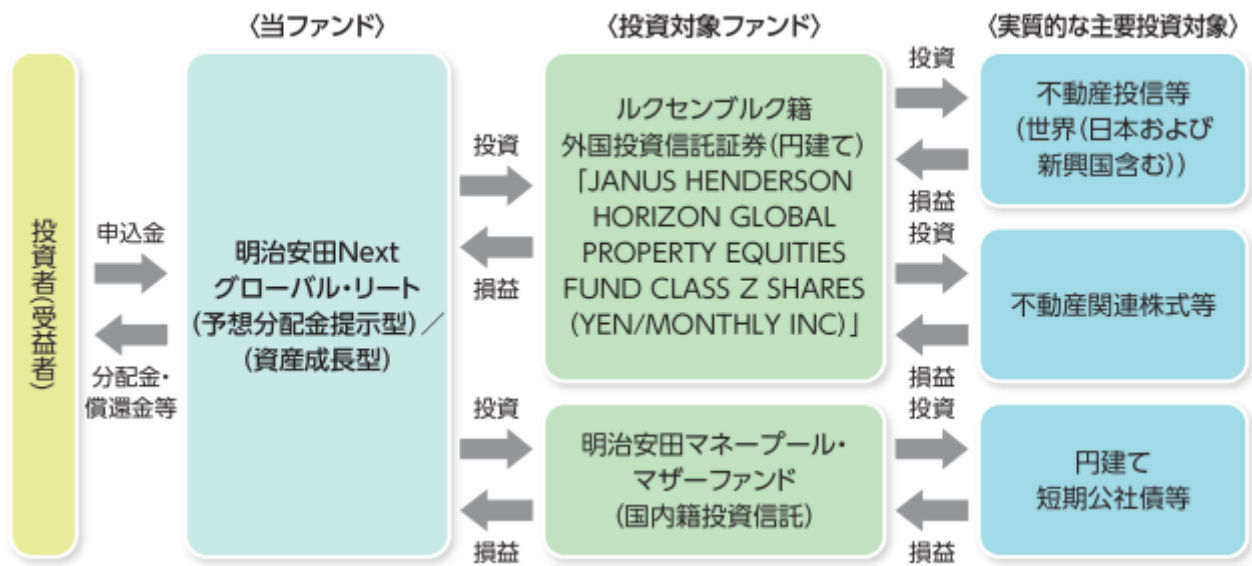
〈当ファンド〉

〈投資対象ファンド〉

〈実質的な主要投資対象〉

投資者(受益者)

申込金

分配金・償還金等

明治安田Next グローバル・リート (予想分配金提示型)/(資産成長型)

投資

損益

ルクセンブルク籍 外国投資信託証券(円建て)「JANUS HENDERSON HORIZON GLOBAL PROPERTY EQUITIES FUND CLASS Z SHARES (YEN/MONTHLY INC)」

投資

損益

明治安田マネープール・マザーファンド (国内籍投資信託)

投資

不動産投信等 (世界(日本および新興国含む))

損益

投資

不動産関連株式等

損益

投資

円建て 短期公社債等

損益